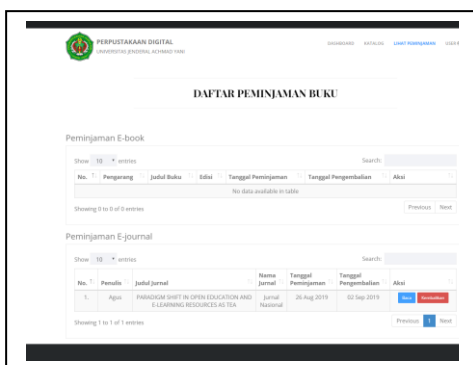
PERPUSTAKAAN DIGITAL
UNIVERSITAS JENDERAL ACHMAD YANI

DASHBOARD KATALOG LIHAT PEMINJAMAN USER

DAFTAR PEMINJAMAN BUKU

Peminjaman E-book

Show 10 entries Search:

| No. | Pengarang | Judul Buku | Edisi | Tanggal Peminjaman | Tanggal Pengembalian | Aksi |
|---|---|---|---|---|---|---|
| No data available in table | | | | | | |

Showing 0 to 0 of 0 entries Previous Next

Peminjaman E-journal

Show 10 entries Search:

| No. | Penulis | Judul Jurnal | Nama Jurnal | Tanggal Peminjaman | Tanggal Pengembalian | Aksi |
|---|---|---|---|---|---|---|
| 1. | Agus | PARADIGM SHIFT IN OPEN EDUCATION AND E-LEARNING RESOURCES AS TEA | Jurnal Nasional | 26 Aug 2019 | 02 Sep 2019 | Baca Kembalikan |

Showing 1 to 1 of 1 entries Previous 1 Next